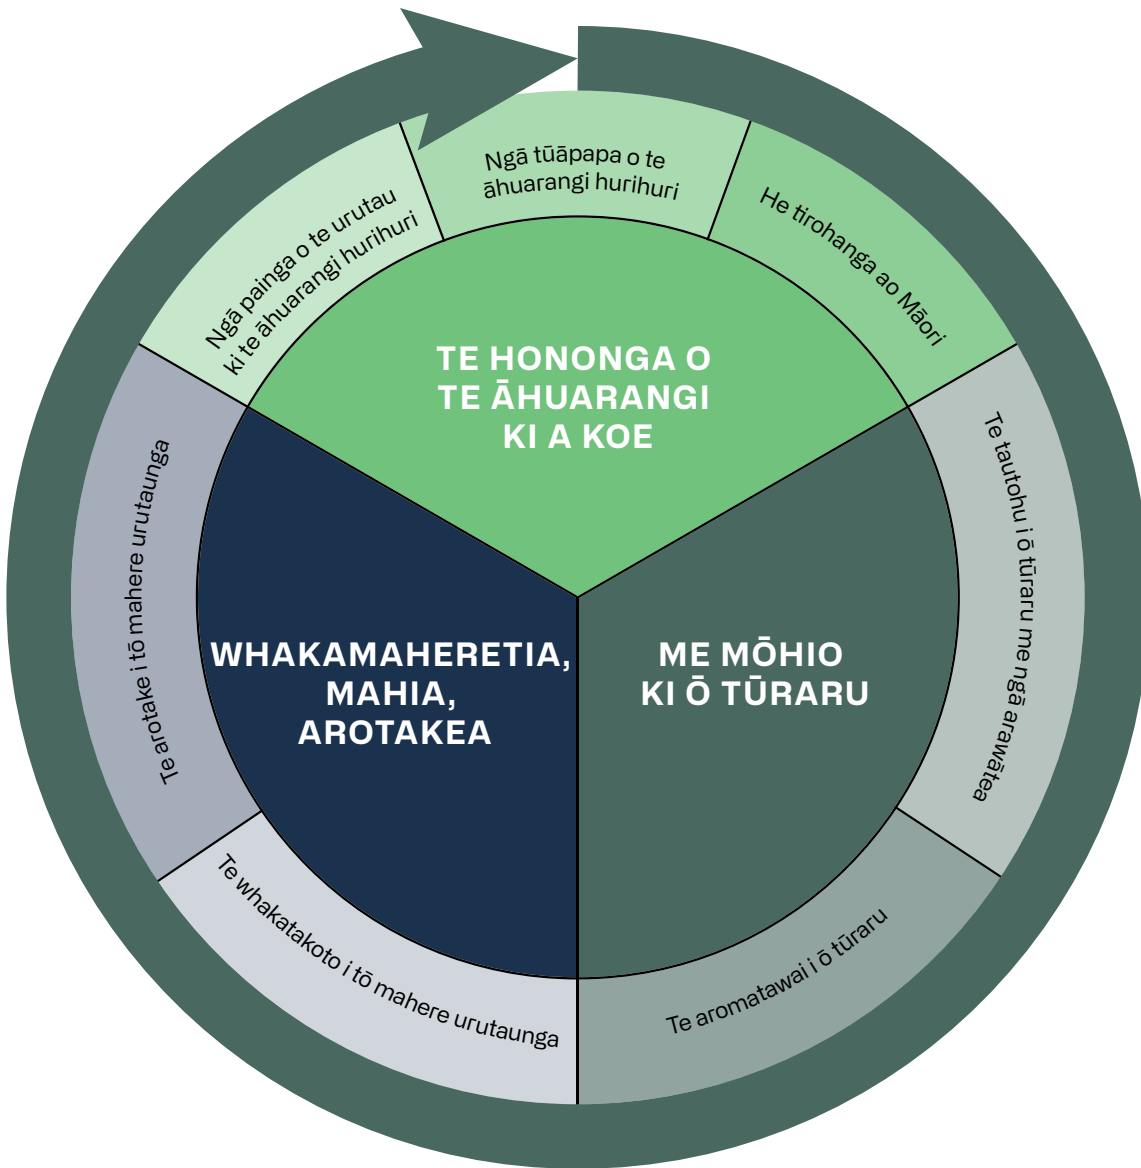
TE HONONGA O TE ĀHUARANGI KI A KOE

Ngā tūāpapa o te āhuarangi hurihuri

He tirohanga ao Māori

Te tautohu i ō tūraru me ngā arawātea

ME MŌHIO KI Ō TŪRARU

Te aromatawai i ō tūraru

Te whakatakoto i tō mahere urutaunga

WHAKAMAHERETIA, MAHIA, AROTAKEA

Te arotake i tō mahere urutaunga

Ngā painga o te urutau ki te āhuarangi hurihuri